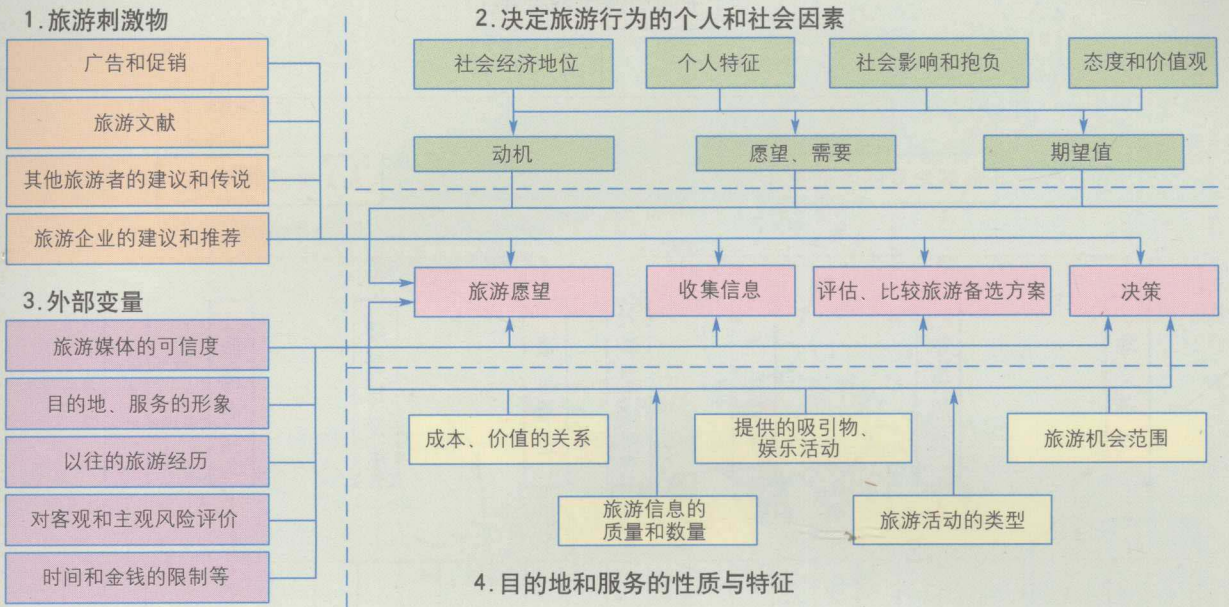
1.旅游刺激物

广告和促销

旅游文献

其他旅游者的建议和传说

旅游企业的建议和推荐

3.外部变量

旅游媒体的可信度

目的地、服务的形象

以往的旅游经历

对客观和主观风险评价

时间和金钱的限制等

2.决定旅游行为的个人和社会因素

社会经济地位

个人特征

社会影响和抱负

态度和价值观

动机

愿望、需要

期望值

旅游愿望

收集信息

评估、比较旅游备选方案

决策

成本、价值的关系

提供的吸引物、娱乐活动

旅游机会范围

旅游信息的质量和数量

旅游活动的类型

4.目的地和服务的性质与特征